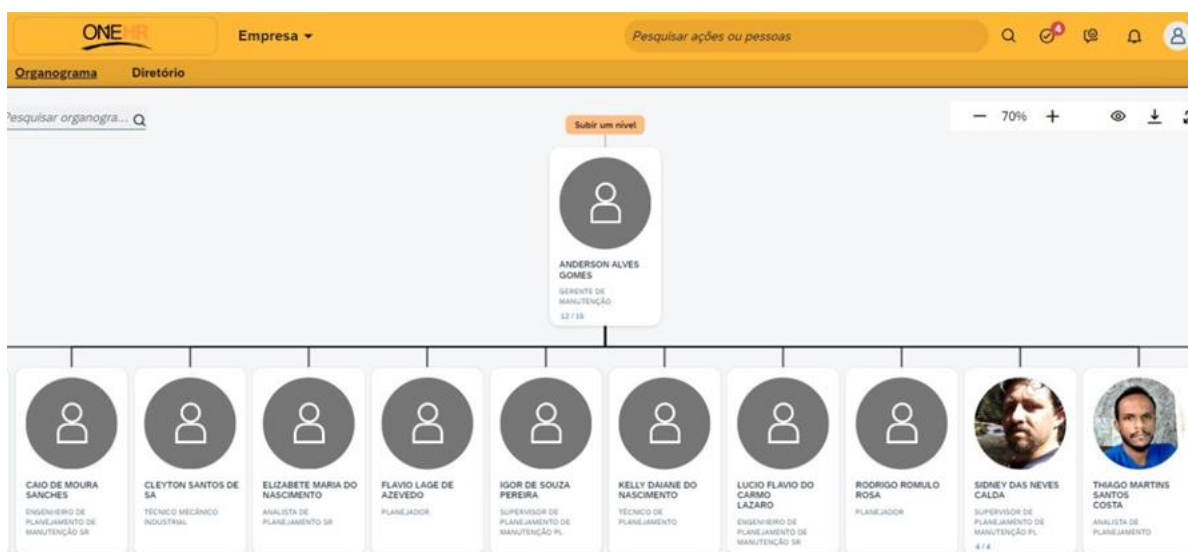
ONEHR

Empresa

Pesquisar ações ou pessoas

4

Organograma

Diretório

Pesquisar organogra...

Subir um nível

— 70% +

ANDERSON ALVES GOMES
GERENTE DE MANUTENÇÃO
12 / 16

CAIO DE MOURA SANCHES
ENGENHEIRO DE PLANEJAMENTO DE MANUTENÇÃO SR

CLEYTON SANTOS DE SA
TÉCNICO MECÂNICO INDUSTRIAL

ELIZABETE MARIA DO NASCIMENTO
ANALISTA DE PLANEJAMENTO SR

FLAVIO LAGE DE AZEVEDO
PLANEJADOR

IGOR DE SOUZA PEREIRA
SUPERVISOR DE PLANEJAMENTO DE MANUTENÇÃO PL

KELLY DAIANE DO NASCIMENTO
TÉCNICO DE PLANEJAMENTO

LUCIO FLAVIO DO CARMO LAZARO
ENGENHEIRO DE PLANEJAMENTO DE MANUTENÇÃO SR

RODRIGO ROMULO ROSA
PLANEJADOR

SIDNEY DAS NEVES CALDA
SUPERVISOR DE PLANEJAMENTO DE MANUTENÇÃO PL
4 / 4

THIAGO MARTINS SANTOS COSTA
ANALISTA DE PLANEJAMENTO